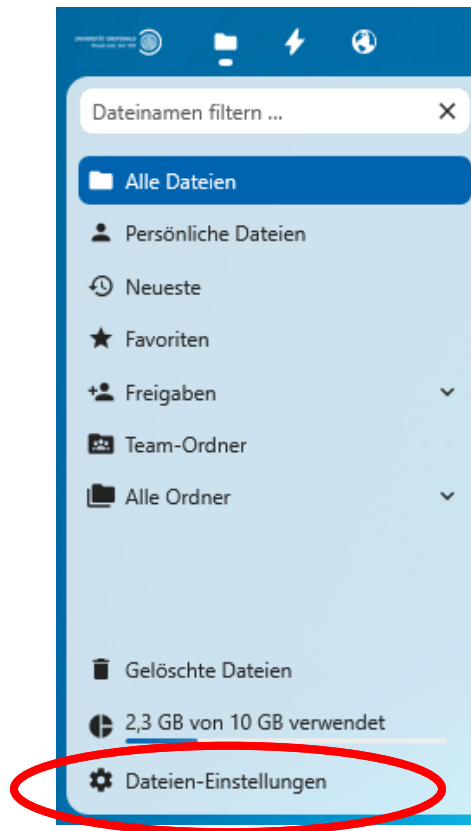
UNIVERSITÄT GREIFSWALD
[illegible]

Dateinamen filtern ...

Alle Dateien

Persönliche Dateien

Neueste

Favoriten

Freigaben

Team-Ordner

Alle Ordner

Gelöschte Dateien

2,3 GB von 10 GB verwendet

Dateien-Einstellungen